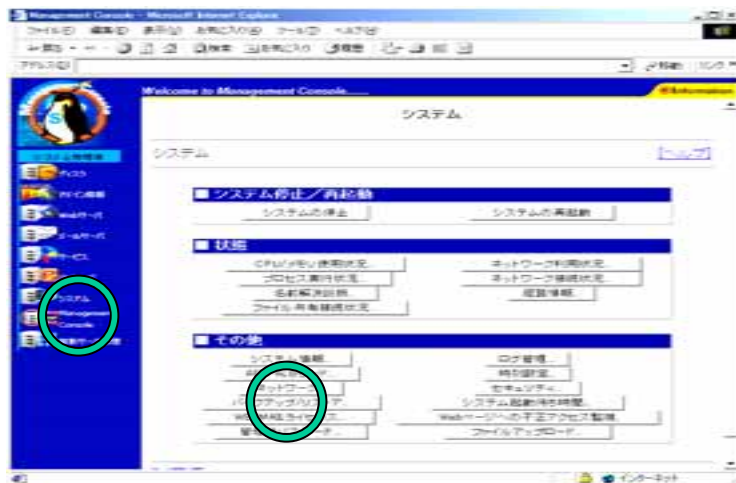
Management Console - Microsoft Internet Explorer
ファイル(F) 編集(E) 表示(V) お気に入り(A) ツール(T) ヘルプ(H)
戻る 検索 お気に入り 履歴
アドレス(D)
移動 リンク
Welcome to Management Console......
Information
システム
システム管理者
ディスク
ドメイン管理
Webサーバ
メールサーバ
サービス
システム
Management Console
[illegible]
システム
[ヘルプ]
■ システム停止／再起動
システムの停止
システムの再起動
■ 状態
CPU/メモリ使用状況
ネットワーク利用状況
プロセス実行状況
ネットワーク接続状況
名前解決診断
履歴情報
ファイル共有接続状況
■ その他
システム情報
ログ管理
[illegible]
時刻設定
ネットワーク
セキュリティ
バックアップ/リストア
システム起動待ち時間
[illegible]ライセンス
Webページへの不正アクセス監視
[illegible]
ファイルアップロード
インターネット